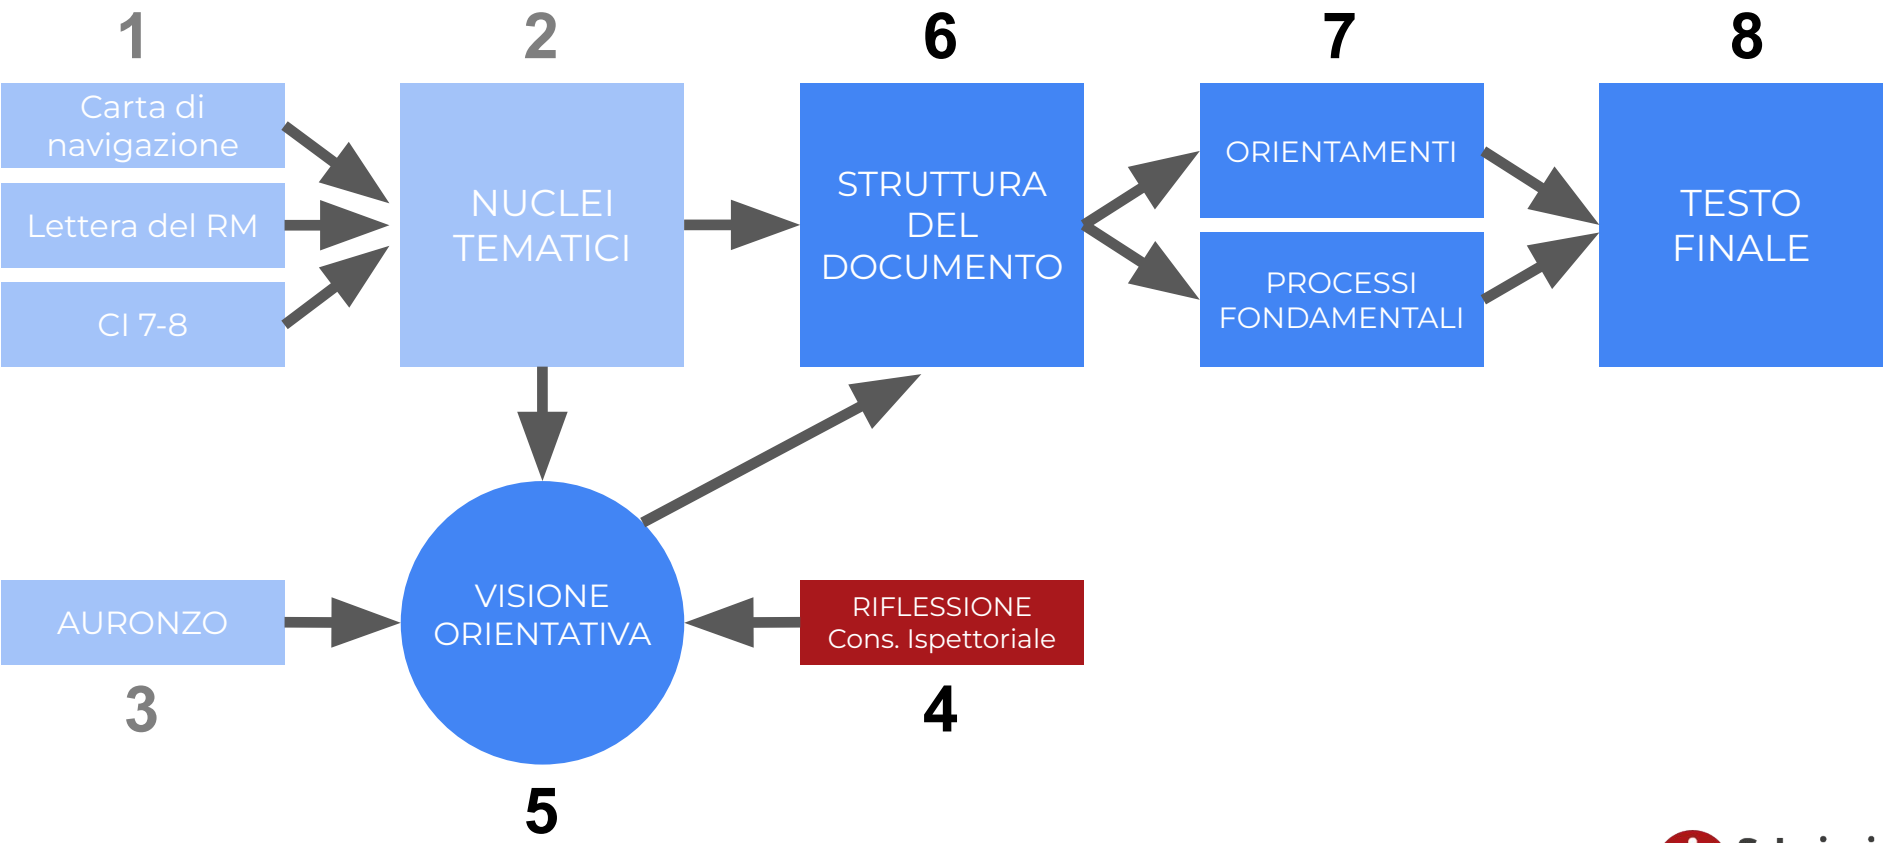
1

Carta di navigazione

Lettera del RM

CI 7-8

2

NUCLEI TEMATICI

6

STRUTTURA DEL DOCUMENTO

7

ORIENTAMENTI

PROCESSI FONDAMENTALI

8

TESTO FINALE

AURONZO

3

VISIONE ORIENTATIVA

5

RIFLESSIONE Cons. Ispettoriale

4

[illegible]